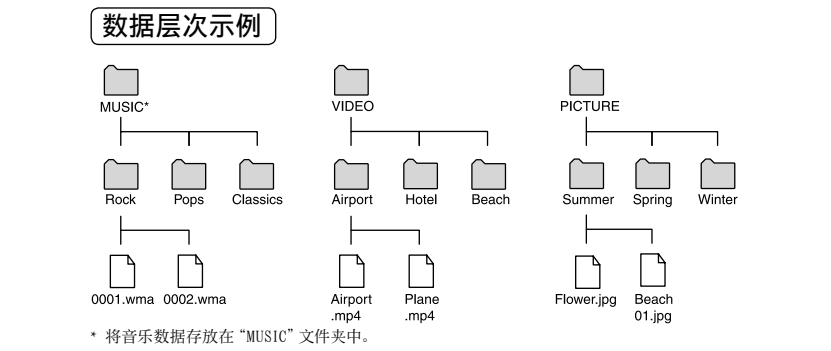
数据层次示例

MUSIC*

Rock

Pops

Classics

0001.wma

0002.wma

VIDEO

Airport

Hotel

Beach

Airport .mp4

Plane .mp4

PICTURE

Summer

Spring

Winter

Flower.jpg

Beach 01.jpg

* 将音乐数据存放在“MUSIC”文件夹中。